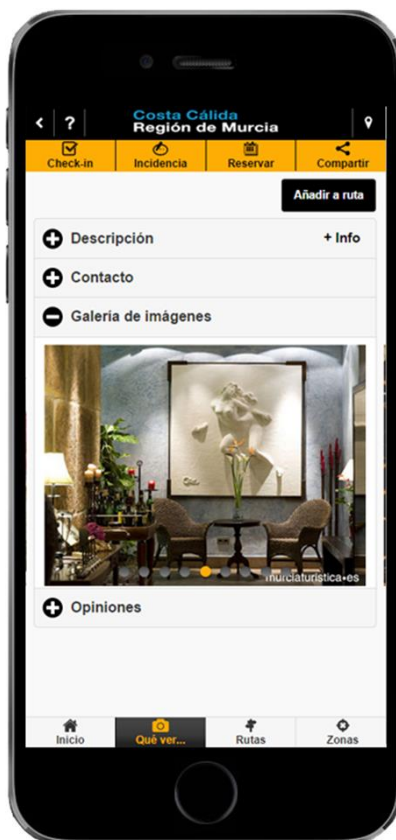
< ?
Costa Cálida
Región de Murcia

Check-in
Incidencia
Reservar
Compartir

Añadir a ruta

Descripción
+ Info

Contacto

Galería de imágenes

murciaturistica.es

Opiniones

Inicio
Qué ver...
Rutas
Zonas